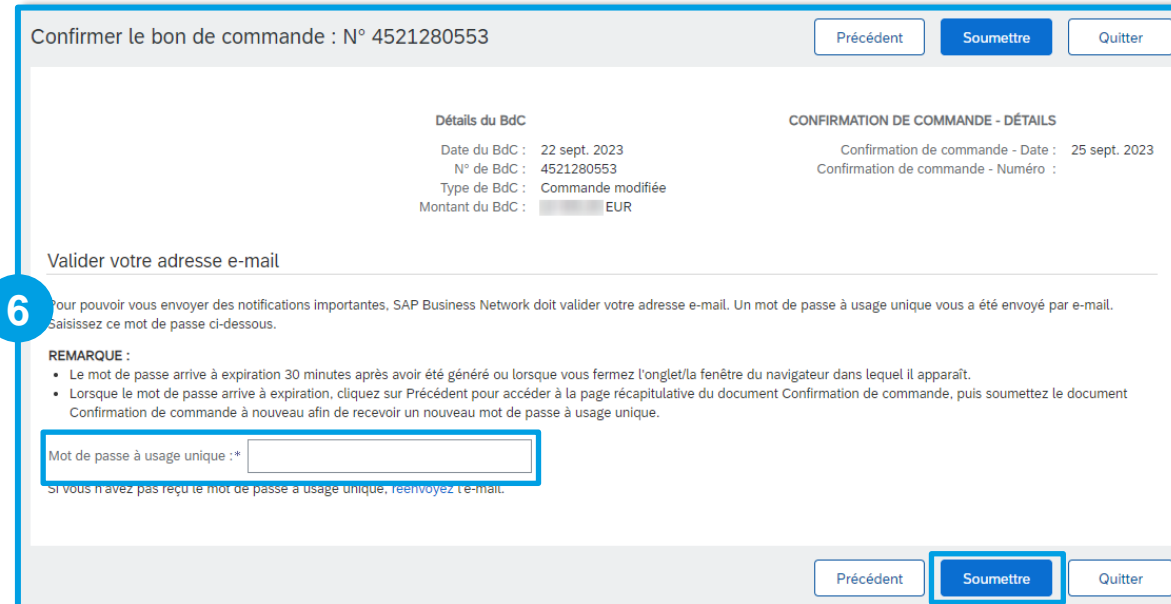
Confirmer le bon de commande : N° 4521280553

Précédent Soumettre Quitter

Détails du BdC

Date du BdC : 22 sept. 2023
N° de BdC : 4521280553
Type de BdC : Commande modifiée
Montant du BdC : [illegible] EUR

CONFIRMATION DE COMMANDE - DÉTAILS

Confirmation de commande - Date : 25 sept. 2023
Confirmation de commande - Numéro :

Valider votre adresse e-mail

6

Pour pouvoir vous envoyer des notifications importantes, SAP Business Network doit valider votre adresse e-mail. Un mot de passe à usage unique vous a été envoyé par e-mail. Saisissez ce mot de passe ci-dessous.

REMARQUE :
• Le mot de passe arrive à expiration 30 minutes après avoir été généré ou lorsque vous fermez l'onglet/la fenêtre du navigateur dans lequel il apparaît.
• Lorsque le mot de passe arrive à expiration, cliquez sur Précédent pour accéder à la page récapitulative du document Confirmation de commande, puis soumettez le document Confirmation de commande à nouveau afin de recevoir un nouveau mot de passe à usage unique.

Mot de passe à usage unique :*

Si vous n'avez pas reçu le mot de passe à usage unique, renvoyez l'e-mail.

Précédent Soumettre Quitter